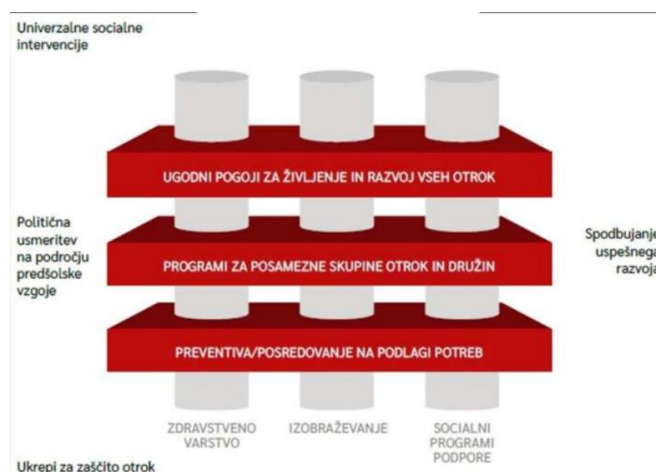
Univerzalne socialne intervencije

UGODNI POGOJI ZA ŽIVLJENJE IN RAZVOJ VSEH OTROK

Politična usmeritev na področju predšolske vzgoje

PROGRAMI ZA POSAMEZNE SKUPINE OTROK IN DRUŽIN

Spodbujanje uspešnega razvoja

PREVENTIVA/POSREDOVANJE NA PODLAGI POTREB

ZDRAVSTVENO VARSTVO

IZOBRAŽEVANJE

SOCIALNI PROGRAMI PODPORE

Ukrepi za zaščito otrok